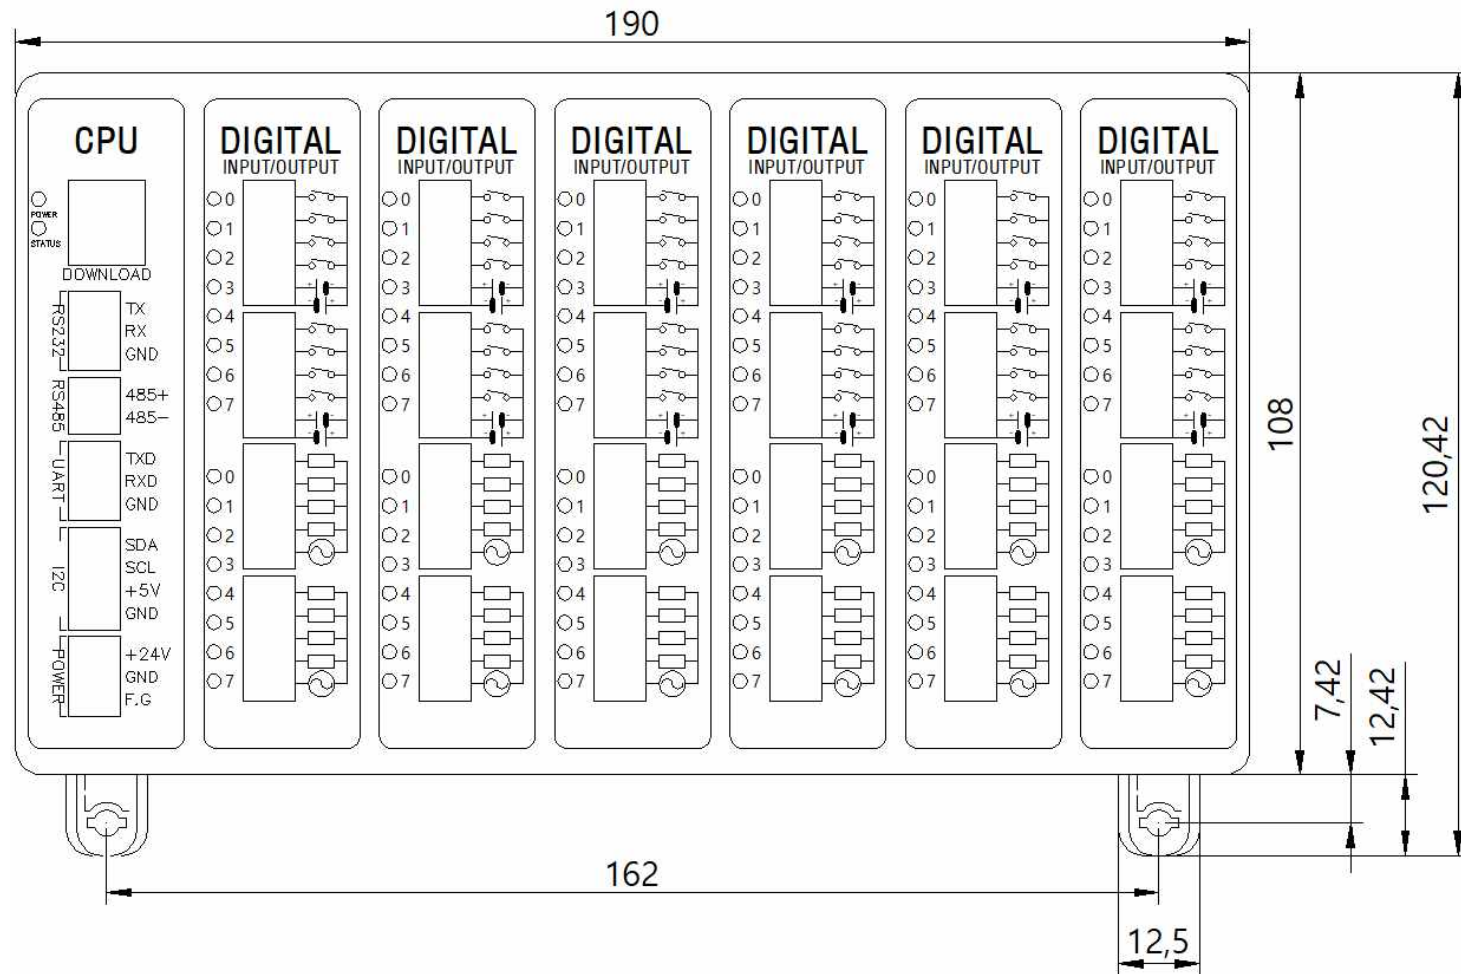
190

CPU

POWER
STATUS
DOWNLOAD

RS232
TX
RX
GND

RS485
485+
485−

UART
TXD
RXD
GND

I2C
SDA
SCL
+5V
GND

POWER
+24V
GND
F.G

DIGITAL
INPUT/OUTPUT
0
1
2
3
4
5
6
7
0
1
2
3
4
5
6
7

DIGITAL
INPUT/OUTPUT
0
1
2
3
4
5
6
7
0
1
2
3
4
5
6
7

DIGITAL
INPUT/OUTPUT
0
1
2
3
4
5
6
7
0
1
2
3
4
5
6
7

DIGITAL
INPUT/OUTPUT
0
1
2
3
4
5
6
7
0
1
2
3
4
5
6
7

DIGITAL
INPUT/OUTPUT
0
1
2
3
4
5
6
7
0
1
2
3
4
5
6
7

DIGITAL
INPUT/OUTPUT
0
1
2
3
4
5
6
7
0
1
2
3
4
5
6
7

108
120,42
7,42
12,42
162
12,5